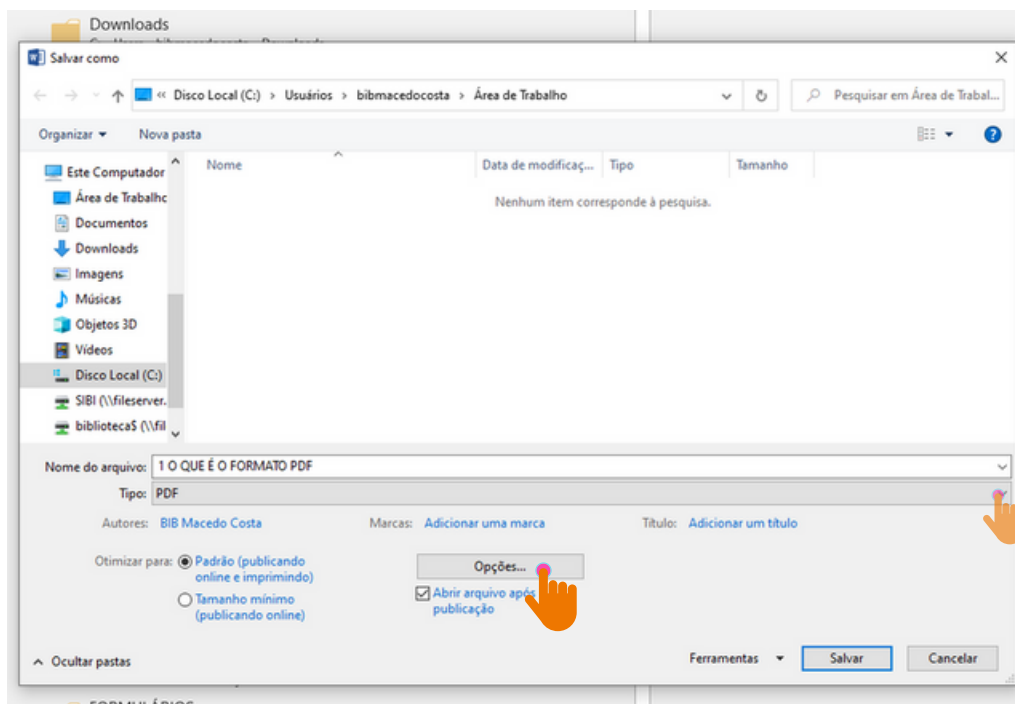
Downloads

Salvar como

« Disco Local (C:) › Usuários › bibmacedocosta › Área de Trabalho

Pesquisar em Área de Trabal...

Organizar ▾ Nova pasta

Este Computador
Área de Trabalho
Documentos
Downloads
Imagens
Músicas
Objetos 3D
Vídeos
Disco Local (C:)
SIBI (\\fileserver.
biblioteca$ (\\fil

| Nome | Data de modificaç... | Tipo | Tamanho |
|---|---|---|---|

Nenhum item corresponde à pesquisa.

Nome do arquivo: 1 O QUE É O FORMATO PDF

Tipo: PDF

Autores: BIB Macedo Costa

Marcas: Adicionar uma marca

Título: Adicionar um título

Otimizar para: Padrão (publicando online e imprimindo)

Tamanho mínimo (publicando online)

Opções...

Abrir arquivo após publicação

Ocultar pastas

Ferramentas ▾

Salvar

Cancelar

FORMULÁRIOS